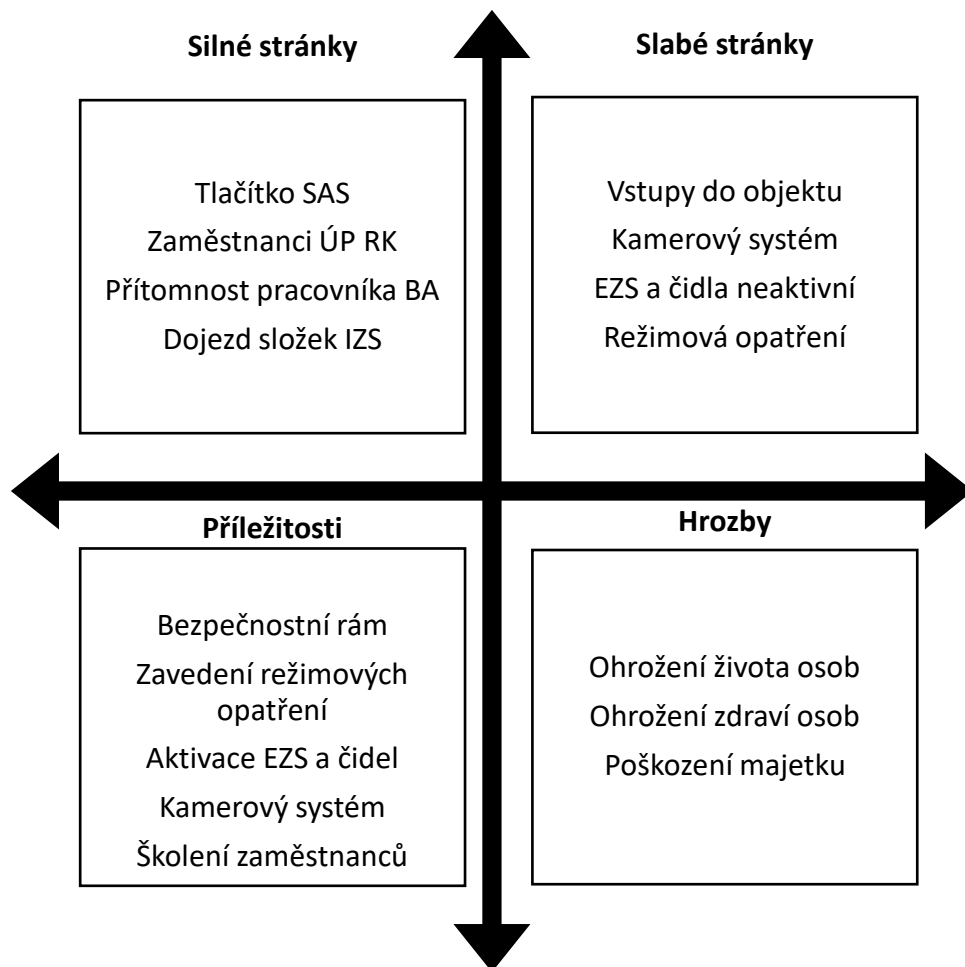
Silné stránky

Tlačítko SAS
Zaměstnanci ÚP RK
Přítomnost pracovníka BA
Dojezd složek IZS

Slabé stránky

Vstupy do objektu
Kamerový systém
EZS a čidla neaktivní
Režimová opatření

Příležitosti

Bezpečnostní rám
Zavedení režimových opatření
Aktivace EZS a čidel
Kamerový systém
Školení zaměstnanců

Hrozby

Ohrožení života osob
Ohrožení zdraví osob
Poškození majetku